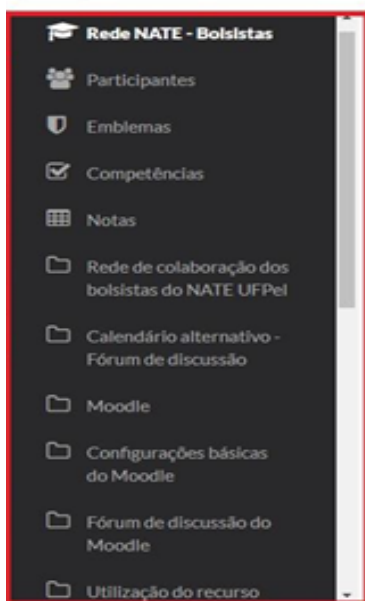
Rede NATE - Bolsistas

Participantes

Emblemas

Competências

Notas

Rede de colaboração dos bolsistas do NATE UFPel

Calendário alternativo - Fórum de discussão

Moodle

Configurações básicas do Moodle

Fórum de discussão do Moodle

Utilização do recurso